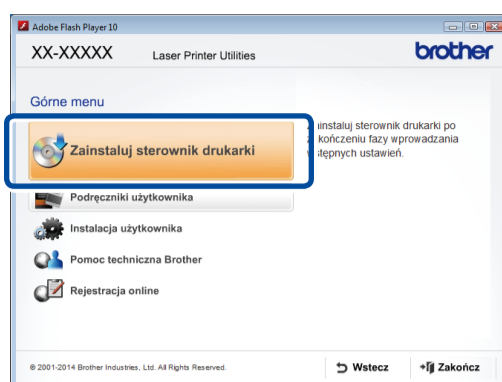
Adobe Flash Player 10

XX-XXXXX Laser Printer Utilities

brother

Górne menu

Zainstaluj sterownik drukarki

Podręczniki użytkownika

Instalacja użytkownika

Pomoc techniczna Brother

Rejestracja online

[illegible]instaluj sterownik drukarki po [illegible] kończeniu fazy wprowadzania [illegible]stępnych ustawień.

© 2001-2014 Brother Industries, Ltd. All Rights Reserved.

Wstecz

Zakończ